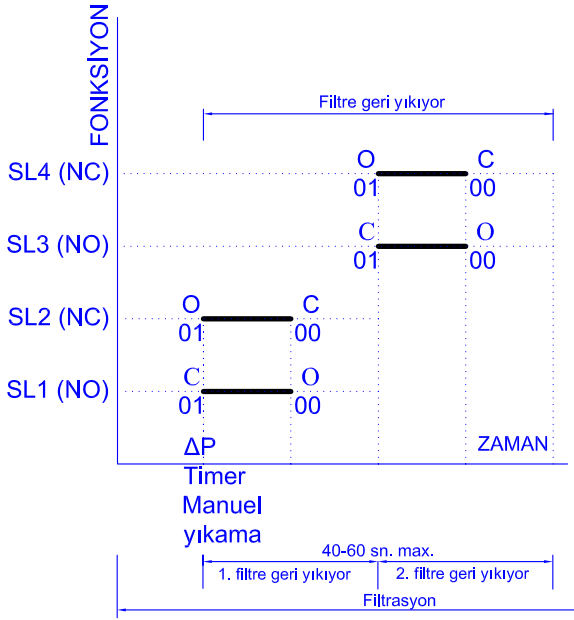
FONKSİYON

Filtre geri yıkıyor

SL4 (NC)
O
01
C
00

SL3 (NO)
C
01
O
00

SL2 (NC)
O
01
C
00

SL1 (NO)
C
01
O
00

ΔP
Timer
Manuel
yıkama

ZAMAN

40-60 sn. max.
1. filtre geri yıkıyor
2. filtre geri yıkıyor
Filtrasyon